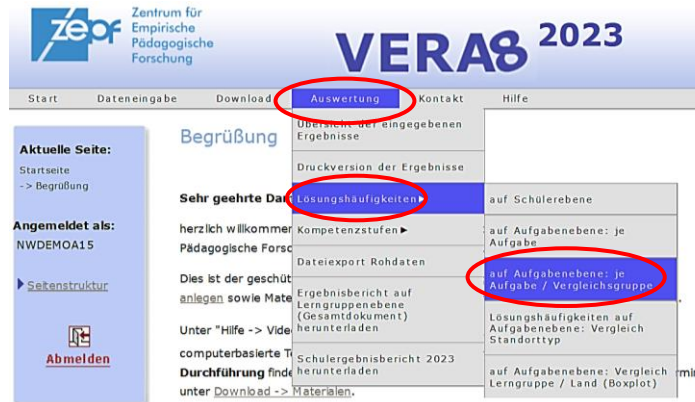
zepf Zentrum für Empirische Pädagogische Forschung

VERA8 2023

Start Dateneingabe Download Auswertung Kontakt Hilfe

Aktuelle Seite:
Startseite
-> Begrüßung

Angemeldet als:
NWDEMOA15

Seitenstruktur

Abmelden

Begrüßung

Sehr geehrte Da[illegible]

herzlich willkommen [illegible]
Pädagogische Forsc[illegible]

Dies ist der geschüt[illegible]
anlegen sowie Mate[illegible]

Unter "Hilfe -> Vide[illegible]
computerbasierte T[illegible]
Durchführung finde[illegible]
unter Download -> Materialen.

Übersicht der eingegebenen Ergebnisse
Druckversion der Ergebnisse
Lösungshäufigkeiten ▶
Kompetenzstufen ▶
Dateiexport Rohdaten
Ergebnisbericht auf Lerngruppenebene (Gesamtdokument) herunterladen
Schulergebnisbericht 2023 herunterladen

auf Schülerebene
auf Aufgabenebene: je Aufgabe
auf Aufgabenebene: je Aufgabe / Vergleichsgruppe
Lösungshäufigkeiten auf Aufgabenebene: Vergleich Standorttyp
auf Aufgabenebene: Vergleich Lerngruppe / Land (Boxplot)

rmi